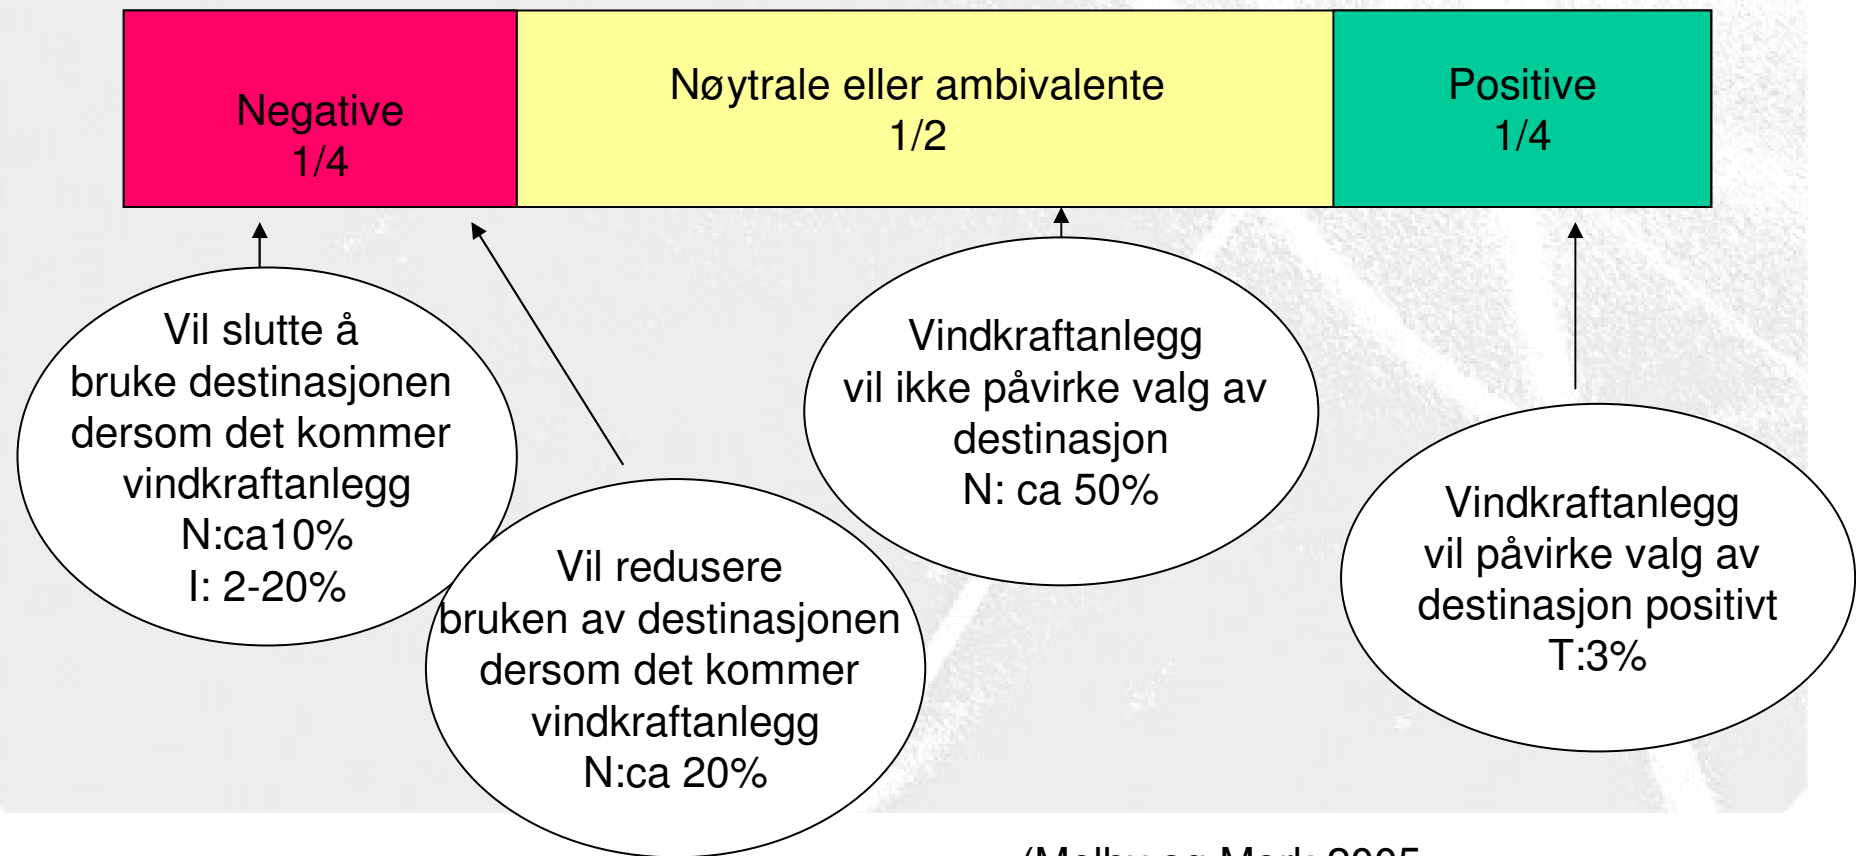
Negative
1/4

Nøytrale eller ambivalente
1/2

Positive
1/4

Vil slutte å bruke destinasjonen dersom det kommer vindkraftanlegg
N:ca10%
I: 2-20%

Vil redusere bruken av destinasjonen dersom det kommer vindkraftanlegg
N:ca 20%

Vindkraftanlegg vil ikke påvirke valg av destinasjon
N: ca 50%

Vindkraftanlegg vil påvirke valg av destinasjon positivt
T:3%

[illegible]